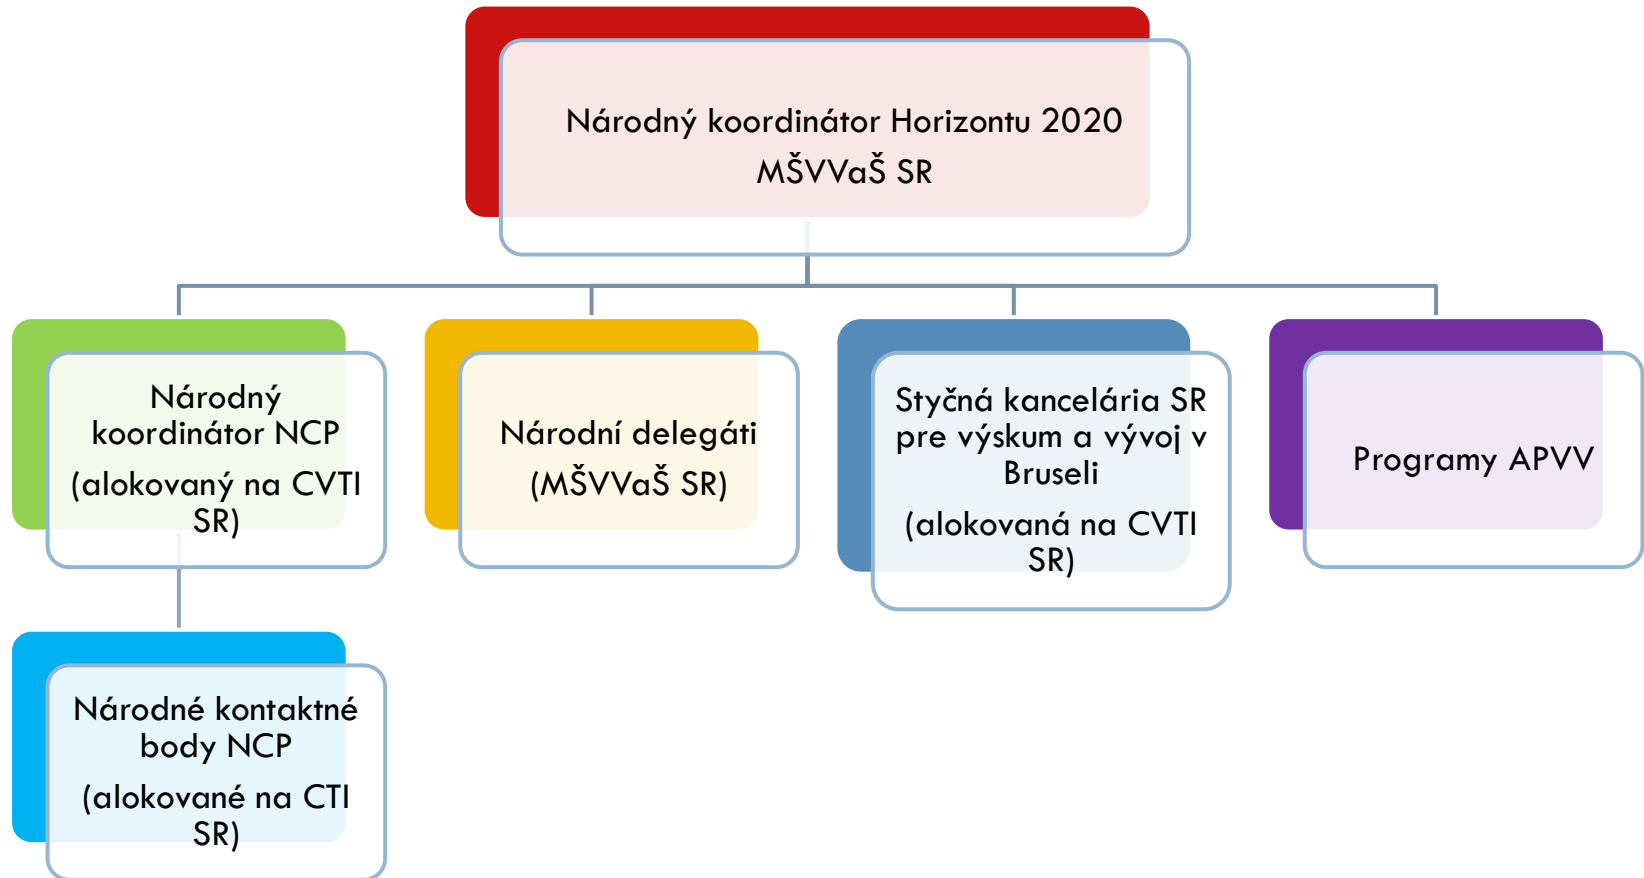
Národný koordinátor Horizontu 2020
MŠVVaŠ SR

Národný koordinátor NCP
(alokovaný na CVTI SR)

Národní delegáti
(MŠVVaŠ SR)

Styčná kancelária SR pre výskum a vývoj v Bruseli
(alokovaná na CVTI SR)

Programy APVV

Národné kontaktné body NCP
(alokované na CTI SR)